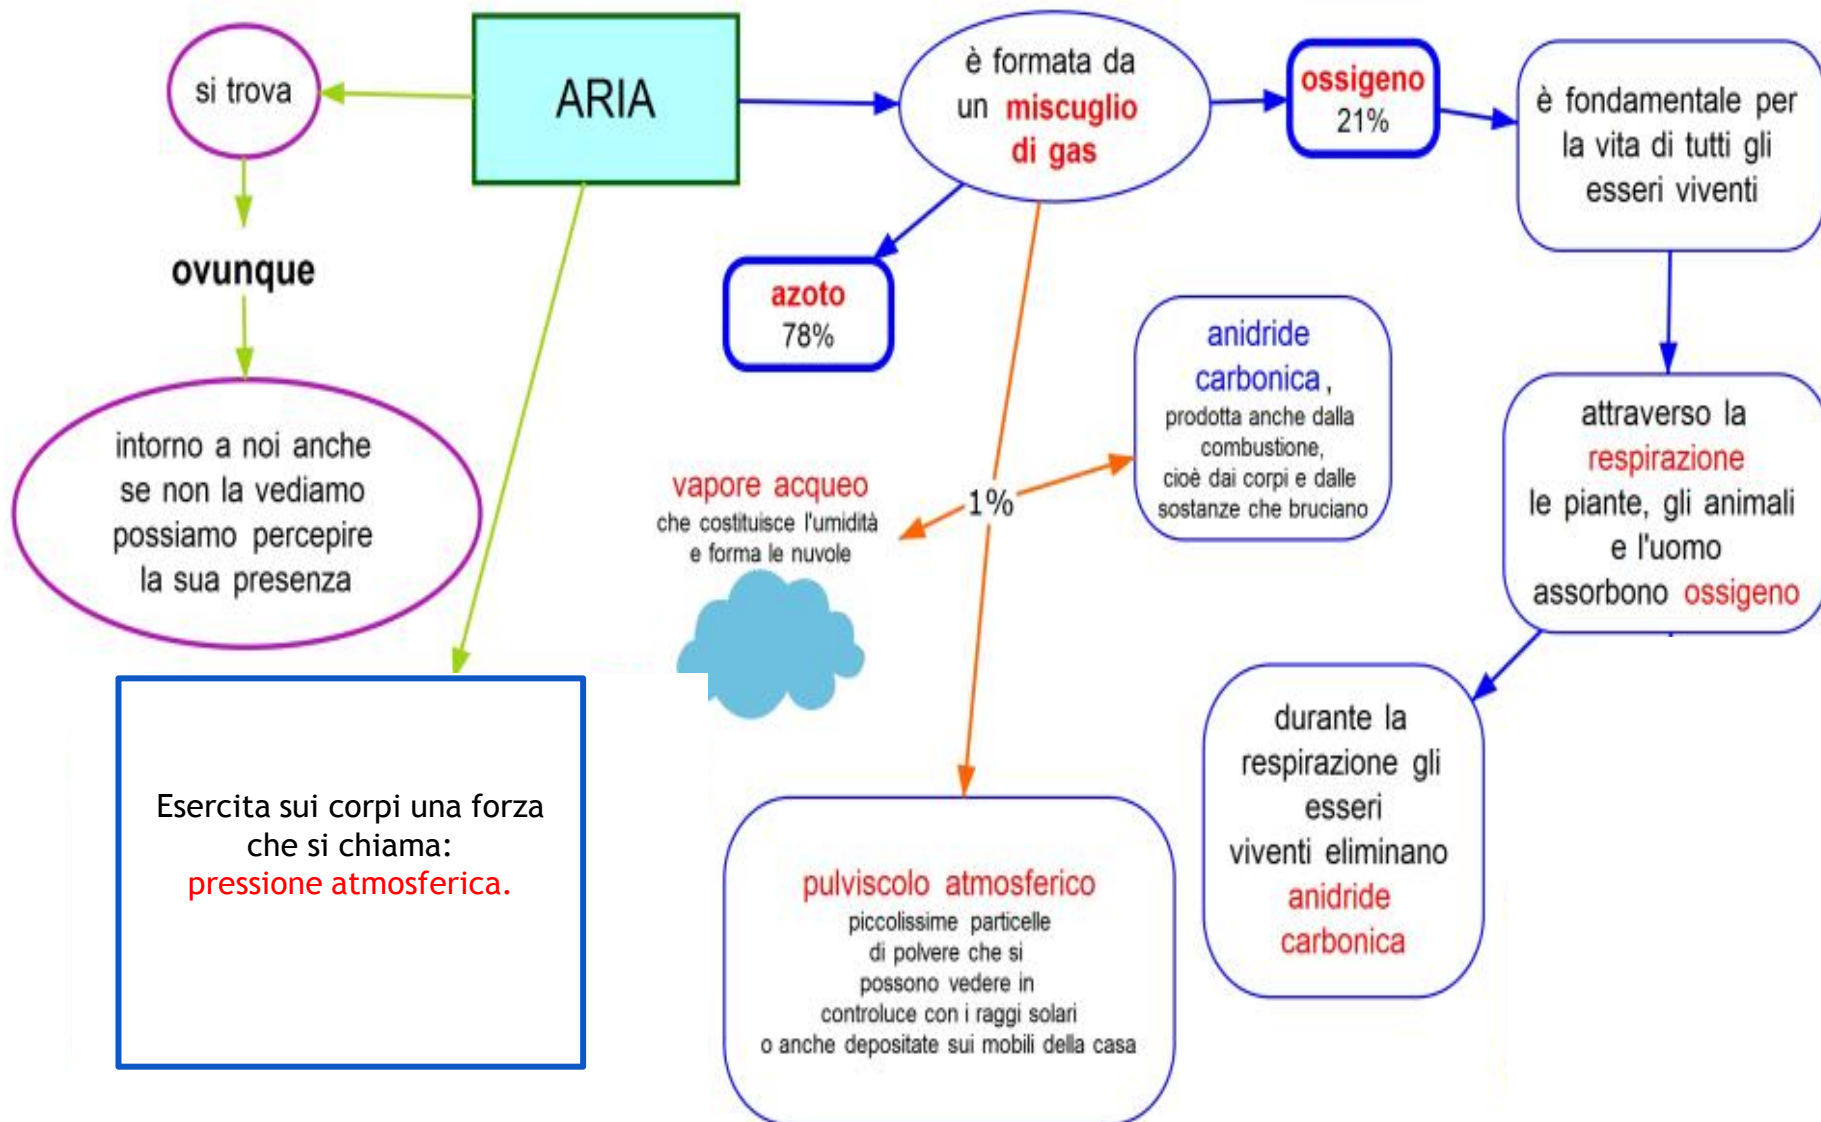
ARIA

si trova

ovunque

intorno a noi anche se non la vediamo possiamo percepire la sua presenza

Esercita sui corpi una forza che si chiama:
pressione atmosferica.

è formata da un miscuglio di gas

azoto
78%

ossigeno
21%

è fondamentale per la vita di tutti gli esseri viventi

attraverso la respirazione le piante, gli animali e l'uomo assorbono ossigeno

durante la respirazione gli esseri viventi eliminano anidride carbonica

1%

anidride carbonica, prodotta anche dalla combustione, cioè dai corpi e dalle sostanze che bruciano

vapore acqueo
che costituisce l'umidità e forma le nuvole

pulviscolo atmosferico
piccolissime particelle di polvere che si possono vedere in controluce con i raggi solari o anche depositate sui mobili della casa